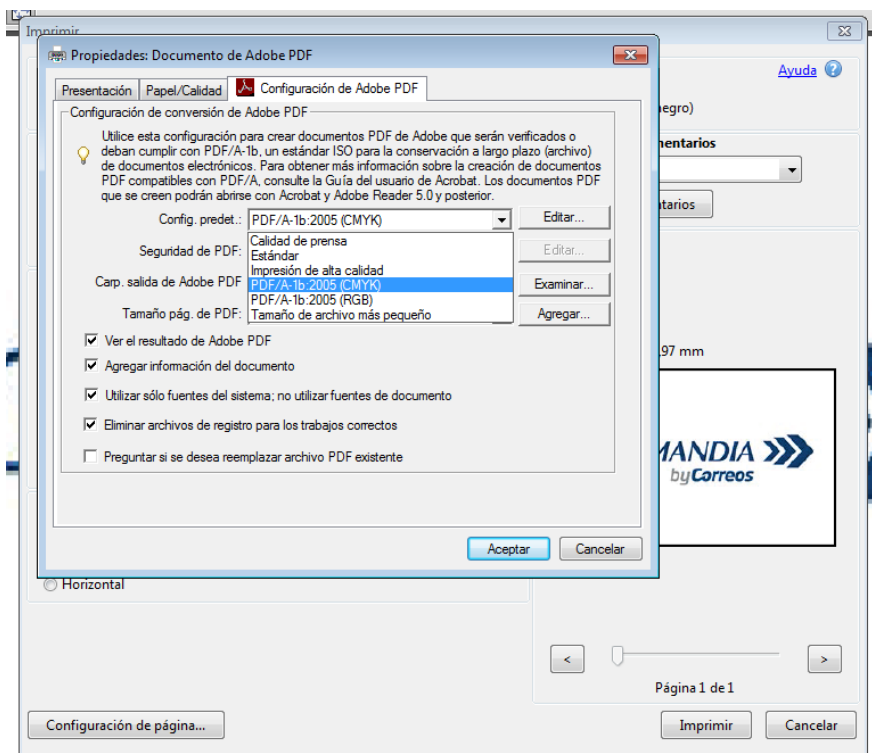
Imprimir

Ayuda

egro)

entarios

tarios

97 mm

MANDIA
byCorreos

Propiedades: Documento de Adobe PDF

Presentación | Papel/Calidad | Configuración de Adobe PDF

Configuración de conversión de Adobe PDF

Utilice esta configuración para crear documentos PDF de Adobe que serán verificados o deban cumplir con PDF/A-1b, un estándar ISO para la conservación a largo plazo (archivo) de documentos electrónicos. Para obtener más información sobre la creación de documentos PDF compatibles con PDF/A, consulte la Guía del usuario de Acrobat. Los documentos PDF que se creen podrán abrirse con Acrobat y Adobe Reader 5.0 y posterior.

Config. predet.: PDF/A-1b:2005 (CMYK) Editar...

Seguridad de PDF: Editar...

Carp. salida de Adobe PDF Examinar...

Tamaño pág. de PDF: Agregar...

Calidad de prensa
Estándar
Impresión de alta calidad
PDF/A-1b:2005 (CMYK)
PDF/A-1b:2005 (RGB)
Tamaño de archivo más pequeño

Ver el resultado de Adobe PDF
Agregar información del documento
Utilizar sólo fuentes del sistema; no utilizar fuentes de documento
Eliminar archivos de registro para los trabajos correctos
Preguntar si se desea reemplazar archivo PDF existente

Aceptar Cancelar

Horizontal

<
>
Página 1 de 1

Configuración de página...
Imprimir Cancelar